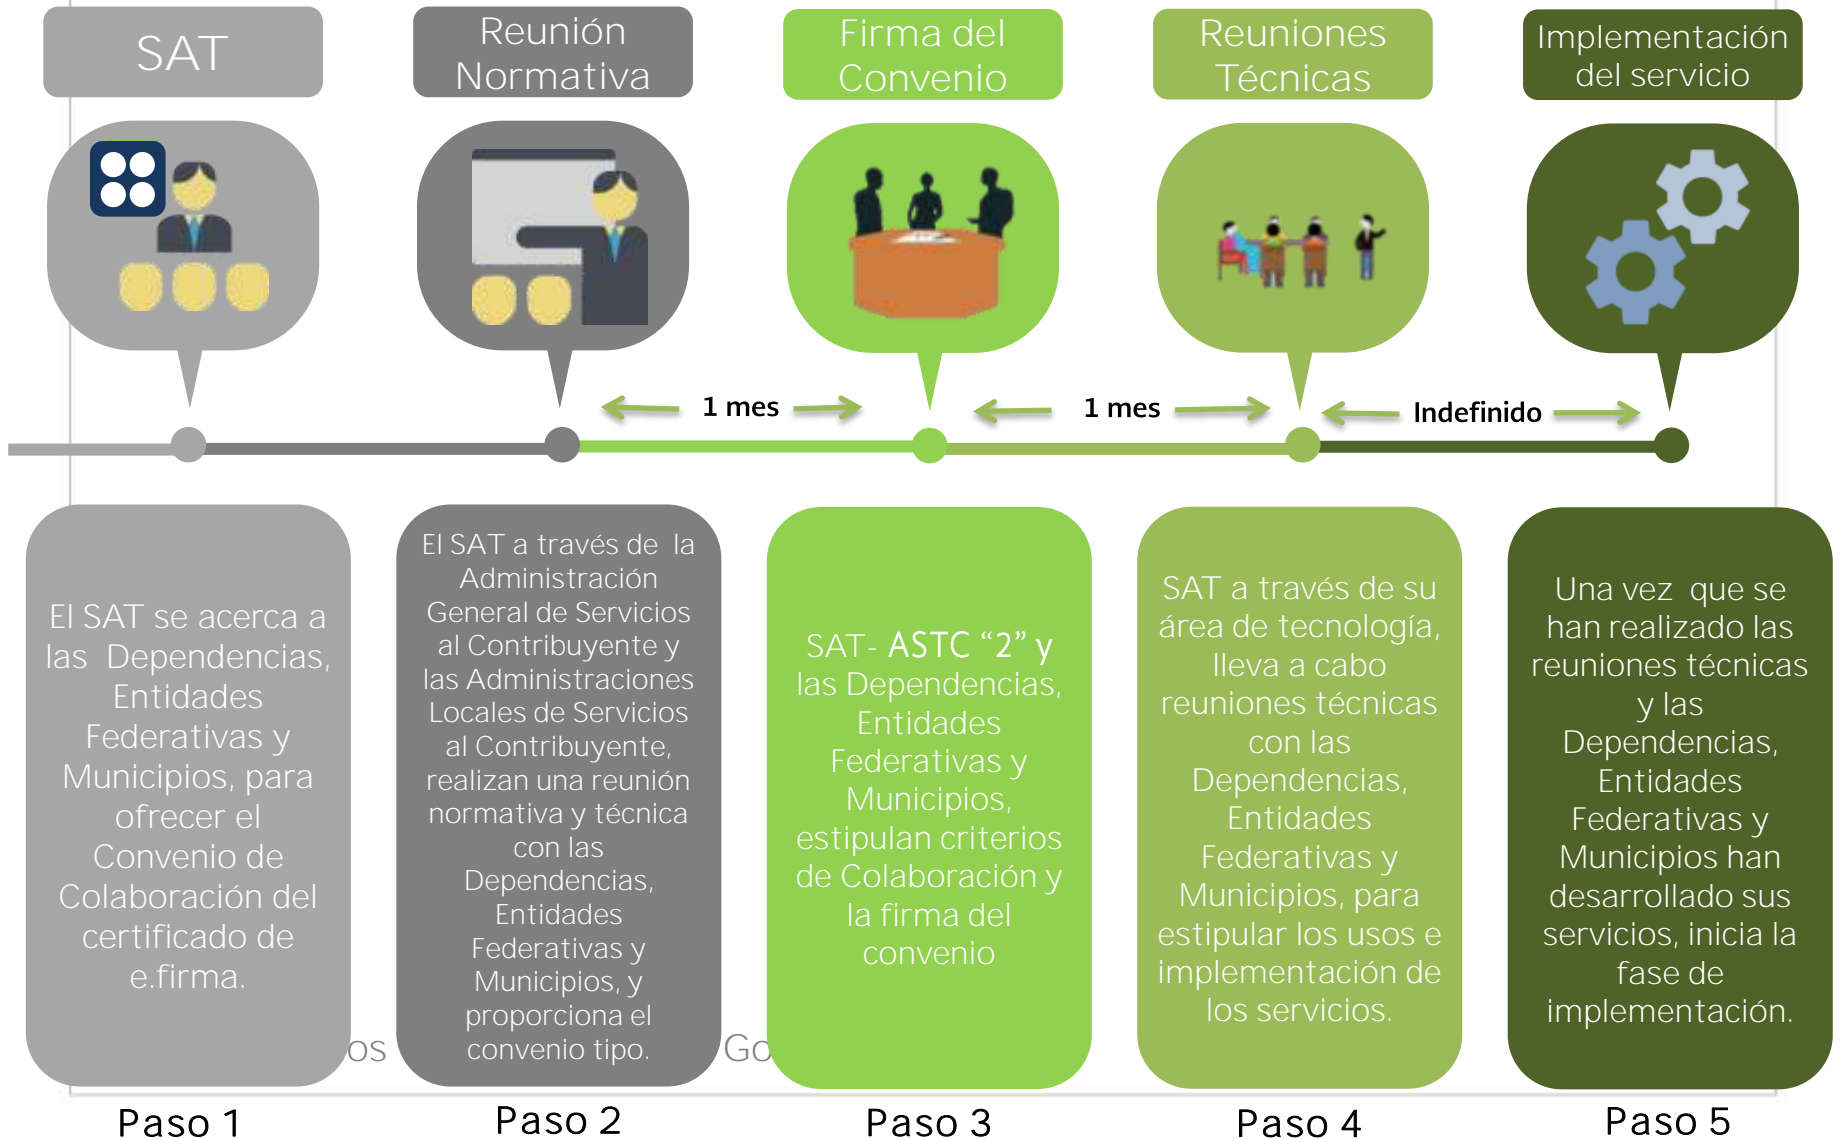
SAT

Reunión Normativa

Firma del Convenio

Reuniones Técnicas

Implementación del servicio

1 mes

1 mes

Indefinido

El SAT se acerca a las Dependencias, Entidades Federativas y Municipios, para ofrecer el Convenio de Colaboración del certificado de e.firma.

El SAT a través de la Administración General de Servicios al Contribuyente y las Administraciones Locales de Servicios al Contribuyente, realizan una reunión normativa y técnica con las Dependencias, Entidades Federativas y Municipios, y proporciona el convenio tipo.

SAT- ASTC "2" y las Dependencias, Entidades Federativas y Municipios, estipulan criterios de Colaboración y la firma del convenio

SAT a través de su área de tecnología, lleva a cabo reuniones técnicas con las Dependencias, Entidades Federativas y Municipios, para estipular los usos e implementación de los servicios.

Una vez que se han realizado las reuniones técnicas y las Dependencias, Entidades Federativas y Municipios han desarrollado sus servicios, inicia la fase de implementación.

os

Go

Paso 1

Paso 2

Paso 3

Paso 4

Paso 5